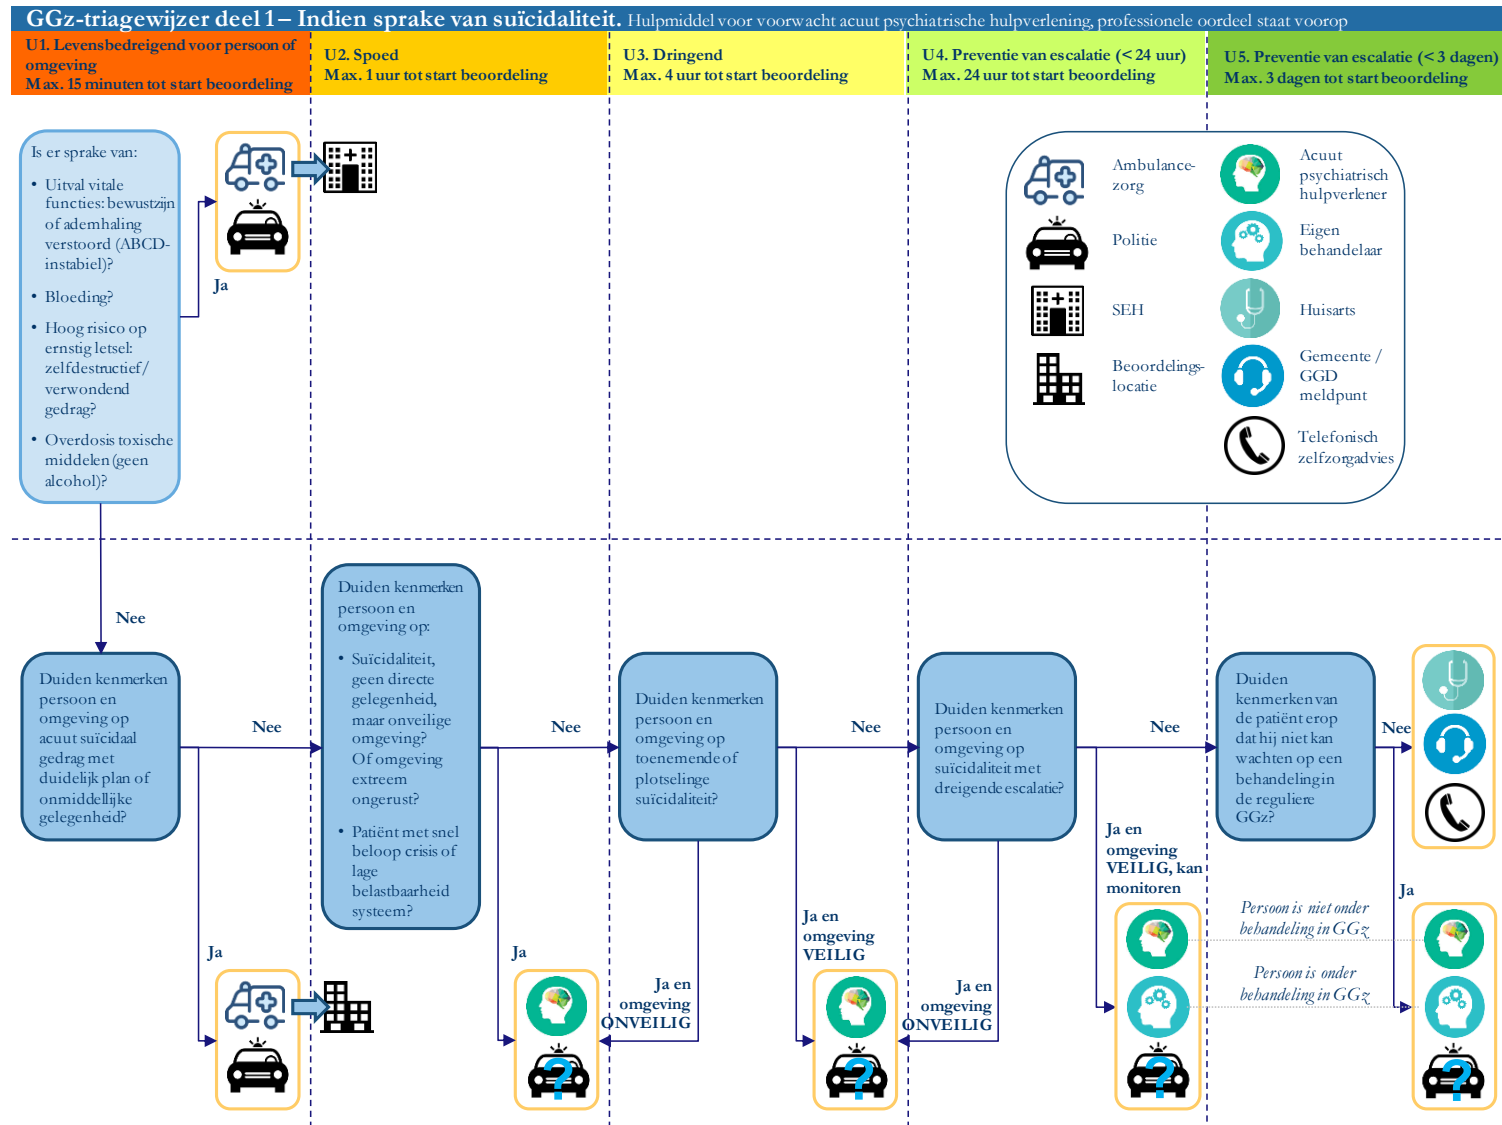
GGz-triagewijzer deel 1 – Indien sprake van suïcidaliteit. Hulpmiddel voor voorwacht acuut psychiatrische hulpverlening, professionele oordeel staat voorop

U1. Levensbedreigend voor persoon of omgeving
Max. 15 minuten tot start beoordeling

U2. Spoed
Max. 1 uur tot start beoordeling

U3. Dringend
Max. 4 uur tot start beoordeling

U4. Preventie van escalatie (< 24 uur)
Max. 24 uur tot start beoordeling

U5. Preventie van escalatie (< 3 dagen)
Max. 3 dagen tot start beoordeling

Is er sprake van:
• Uitval vitale functies: bewustzijn of ademhaling verstoord (ABCD-instabiel)?
• Bloeding?
• Hoog risico op ernstig letsel: zelfdestructief/verwondend gedrag?
• Overdosis toxische middelen (geen alcohol)?

Ja

Ambulancezorg
Politie
SEH
Beoordelingslocatie
Acuut psychiatrisch hulpverlener
Eigen behandelaar
Huisarts
Gemeente / GGD meldpunt
Telefonisch zelfzorgadvies

Nee

Duiden kenmerken persoon en omgeving op acuut suïcidaal gedrag met duidelijk plan of onmiddellijke gelegenheid?

Nee

Duiden kenmerken persoon en omgeving op:
• Suïcidaliteit, geen directe gelegenheid, maar onveilige omgeving? Of omgeving extreem ongerust?
• Patiënt met snel beloop crisis of lage belastbaarheid systeem?

Nee

Duiden kenmerken persoon en omgeving op toenemende of plotselinge suïcidaliteit?

Nee

Duiden kenmerken persoon en omgeving op suïcidaliteit met dreigende escalatie?

Nee

Duiden kenmerken van de patiënt erop dat hij niet kan wachten op een behandeling in de reguliere GGz?

Nee

Ja

Ja

Ja en omgeving ONVEILIG

Ja en omgeving VEILIG

Ja en omgeving ONVEILIG

Ja en omgeving VEILIG, kan monitoren

Ja

Persoon is niet onder behandeling in GGz

Persoon is onder behandeling in GGz